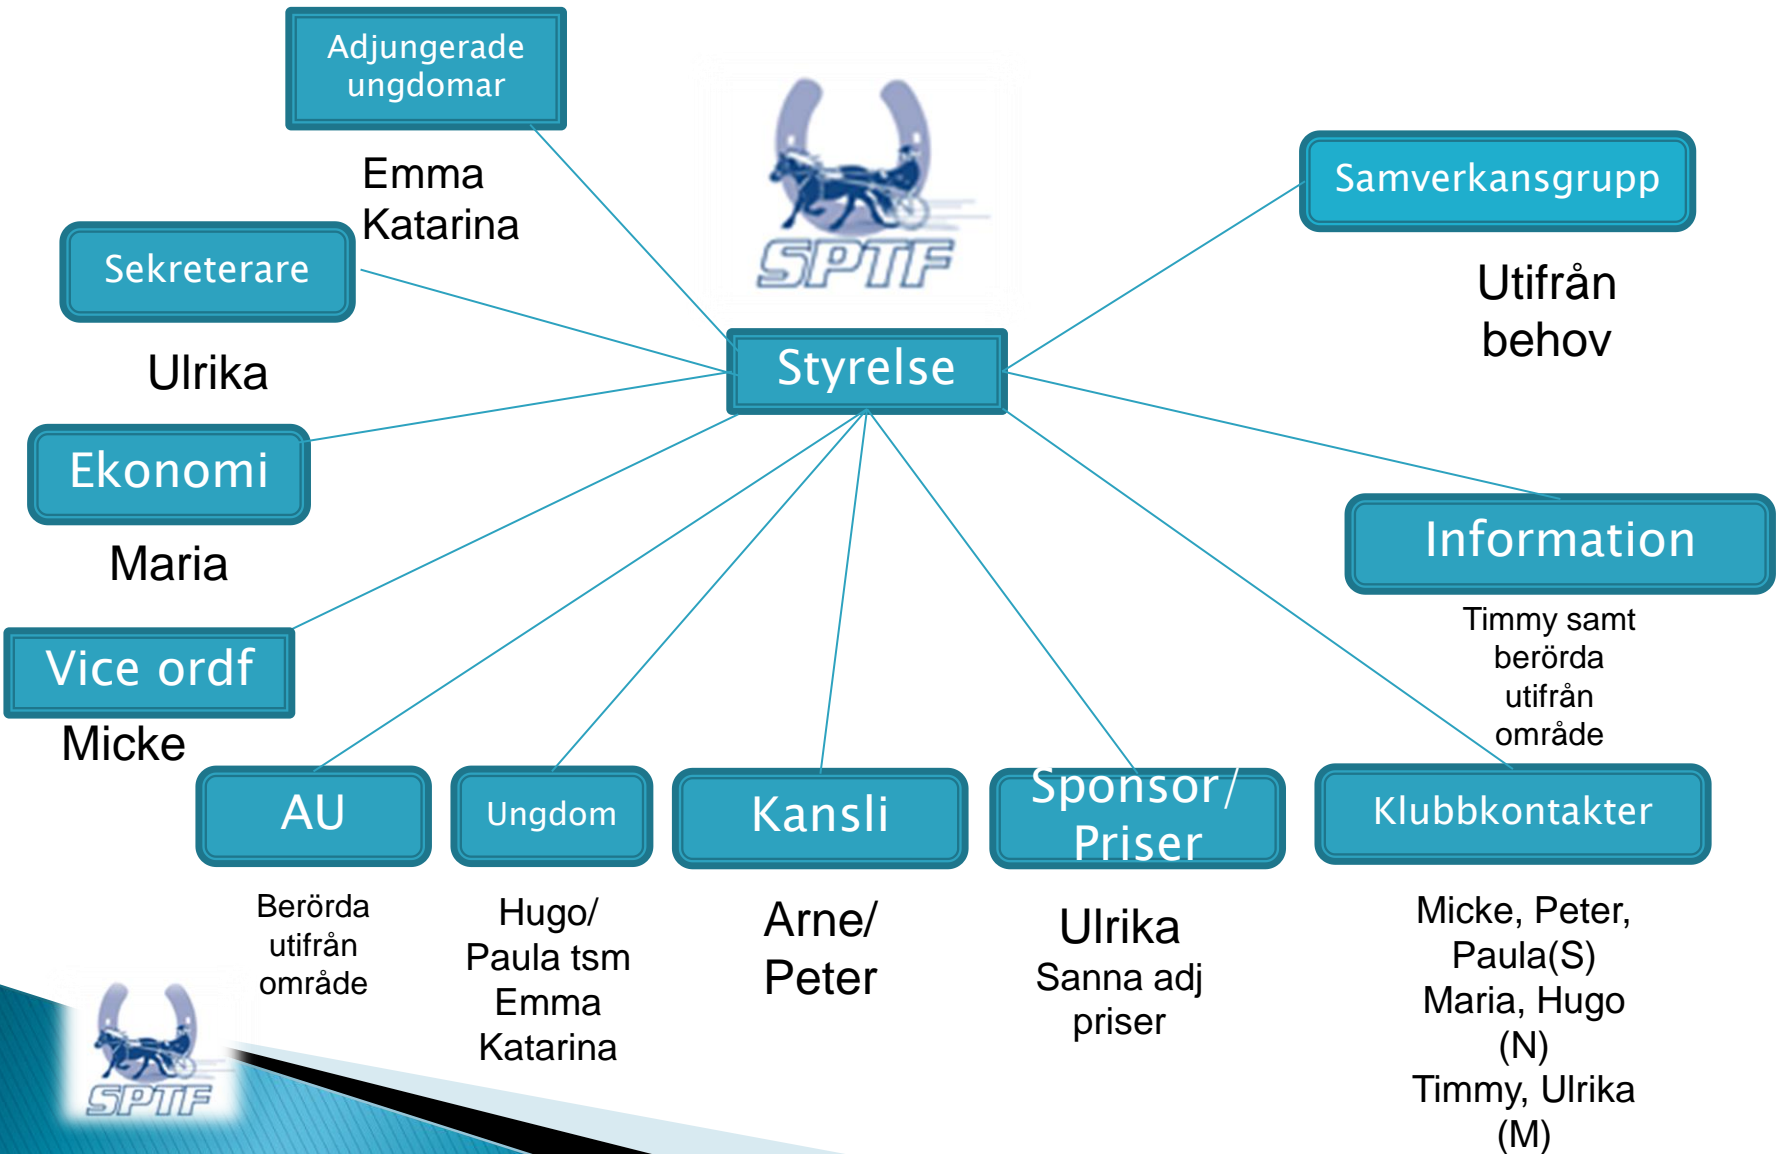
Adjungerade ungdomar

Emma
Katarina

SPTF

Samverkansgrupp

Utifrån behov

Sekreterare

Ulrika

Styrelse

Ekonomi

Maria

Information

Timmy samt berörda utifrån område

Vice ordf

Micke

AU

Berörda utifrån område

Ungdom

Hugo/ Paula tsm Emma Katarina

Kansli

Arne/ Peter

Sponsor/ Priser

Ulrika
Sanna adj priser

Klubbkontakter

Micke, Peter, Paula(S) Maria, Hugo (N) Timmy, Ulrika (M)

SPTF